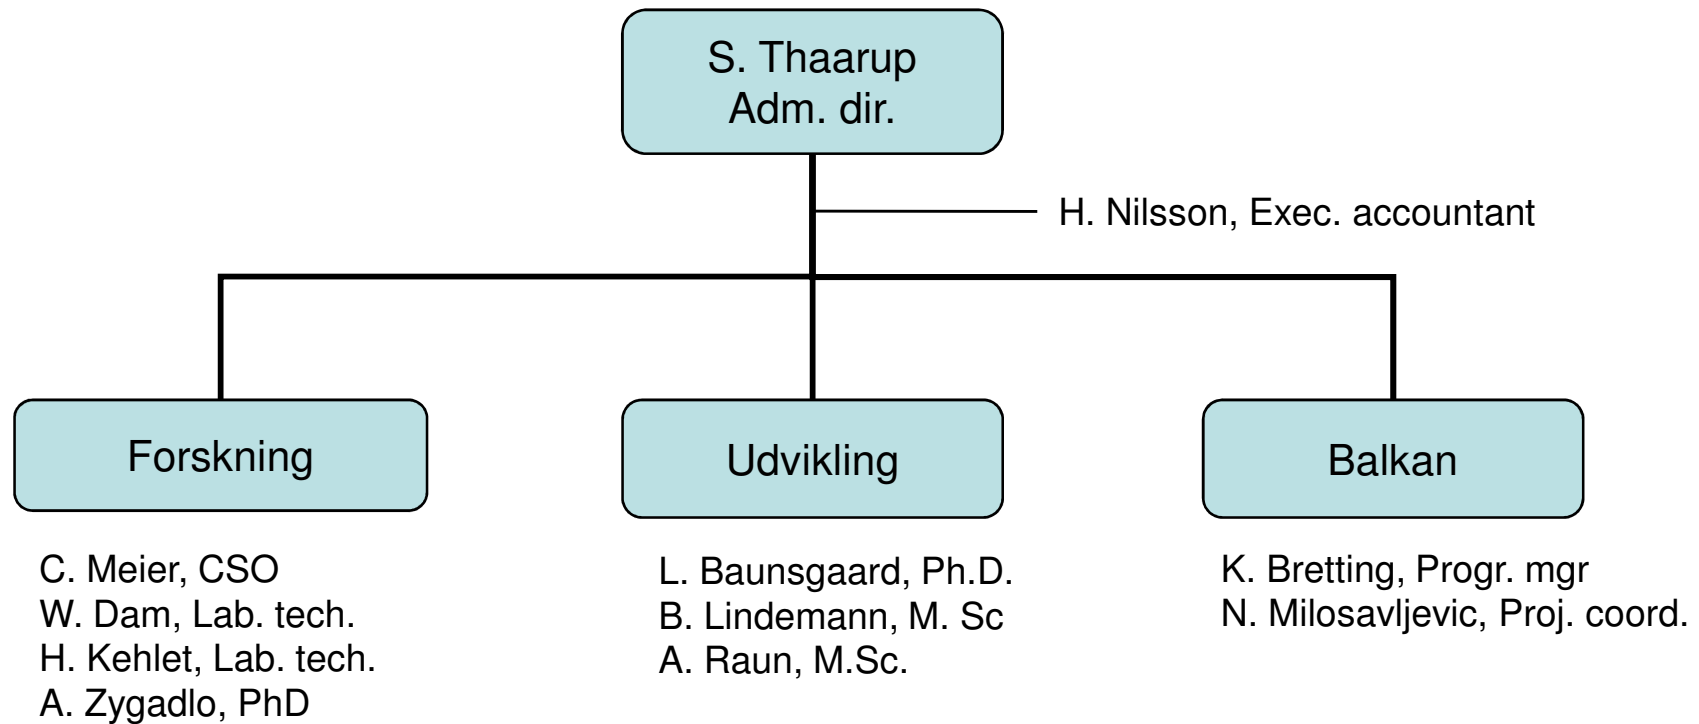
S. Thaarup
Adm. dir.

H. Nilsson, Exec. accountant

Forskning

Udvikling

Balkan

C. Meier, CSO
W. Dam, Lab. tech.
H. Kehlet, Lab. tech.
A. Zygadlo, PhD

L. Baunsgaard, Ph.D.
B. Lindemann, M. Sc
A. Raun, M.Sc.

K. Bretting, Progr. mgr
N. Milosavljevic, Proj. coord.